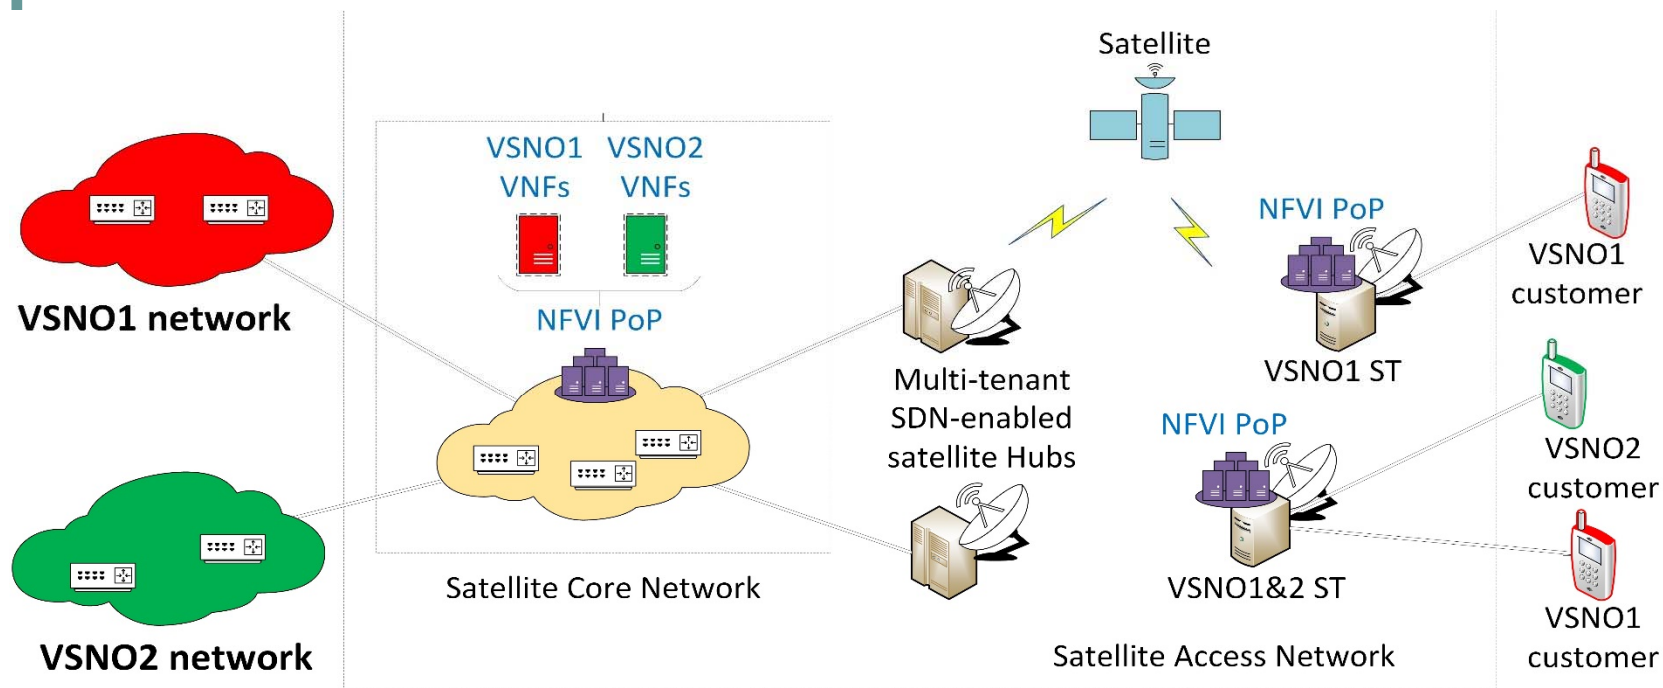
VSNO1 network

VSNO2 network

VSNO1 VNFs

VSNO2 VNFs

NFVI PoP

Satellite Core Network

Satellite

Multi-tenant SDN-enabled satellite Hubs

NFVI PoP

VSNO1 ST

NFVI PoP

VSNO1&2 ST

Satellite Access Network

VSNO1 customer

VSNO2 customer

VSNO1 customer